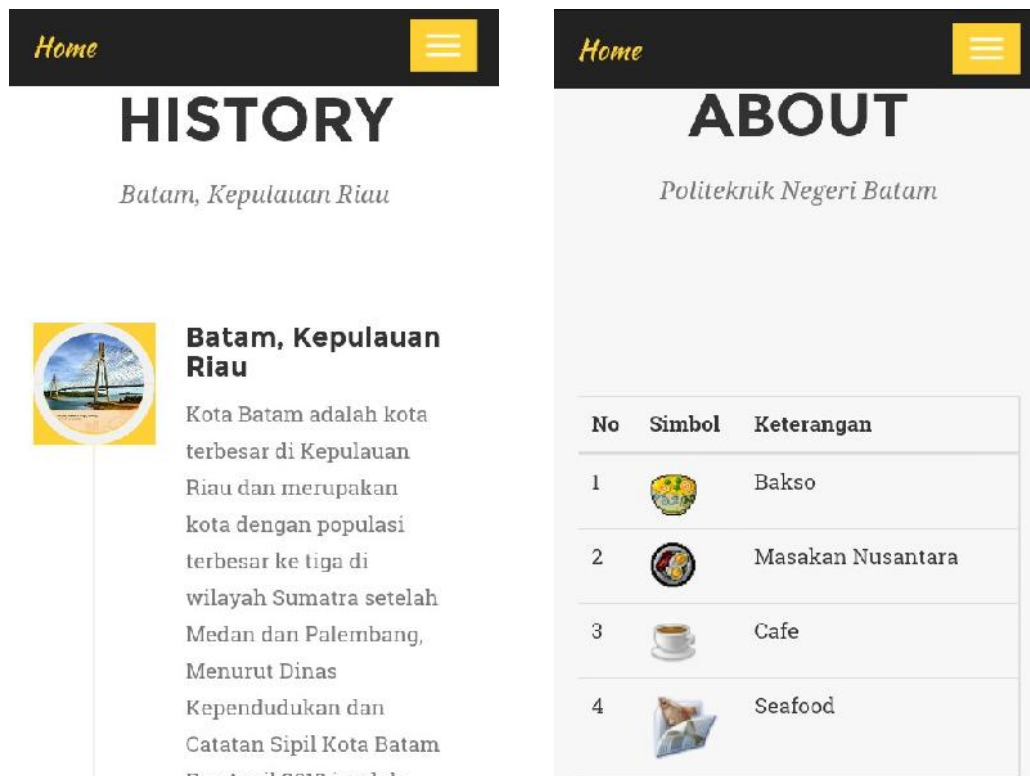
Home

HISTORY

Batam, Kepulauan Riau

Batam, Kepulauan Riau

Kota Batam adalah kota terbesar di Kepulauan Riau dan merupakan kota dengan populasi terbesar ke tiga di wilayah Sumatra setelah Medan dan Palembang, Menurut Dinas Kependudukan dan Catatan Sipil Kota Batam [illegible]

Home

ABOUT

Politeknik Negeri Batam

| No | Simbol | Keterangan |
|---|---|---|
| 1 | | Bakso |
| 2 | | Masakan Nusantara |
| 3 | | Cafe |
| 4 | | Seafood |